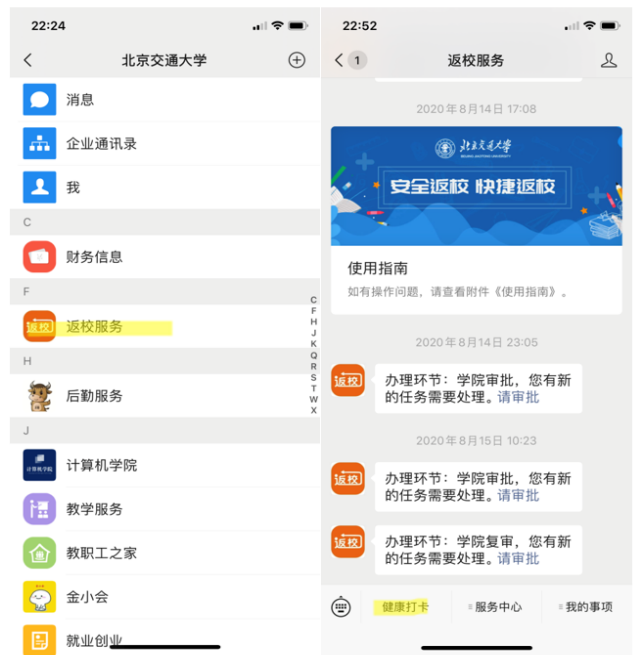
22:24

北京交通大学

消息

企业通讯录

我

C

财务信息

F

返校

返校服务

H

后勤服务

J

计算机学院

计算机学院

教学服务

教职工之家

金小会

就业创业

C F H J K Q R S T W X

22:52

1

返校服务

2020年8月14日 17:08

北京交通大学

安全返校 快捷返校

使用指南

如有操作问题，请查看附件《使用指南》。

2020年8月14日 23:05

返校

办理环节：学院审批，您有新的任务需要处理。请审批

2020年8月15日 10:23

返校

办理环节：学院审批，您有新的任务需要处理。请审批

返校

办理环节：学院复审，您有新的任务需要处理。请审批

健康打卡

服务中心

我的事项